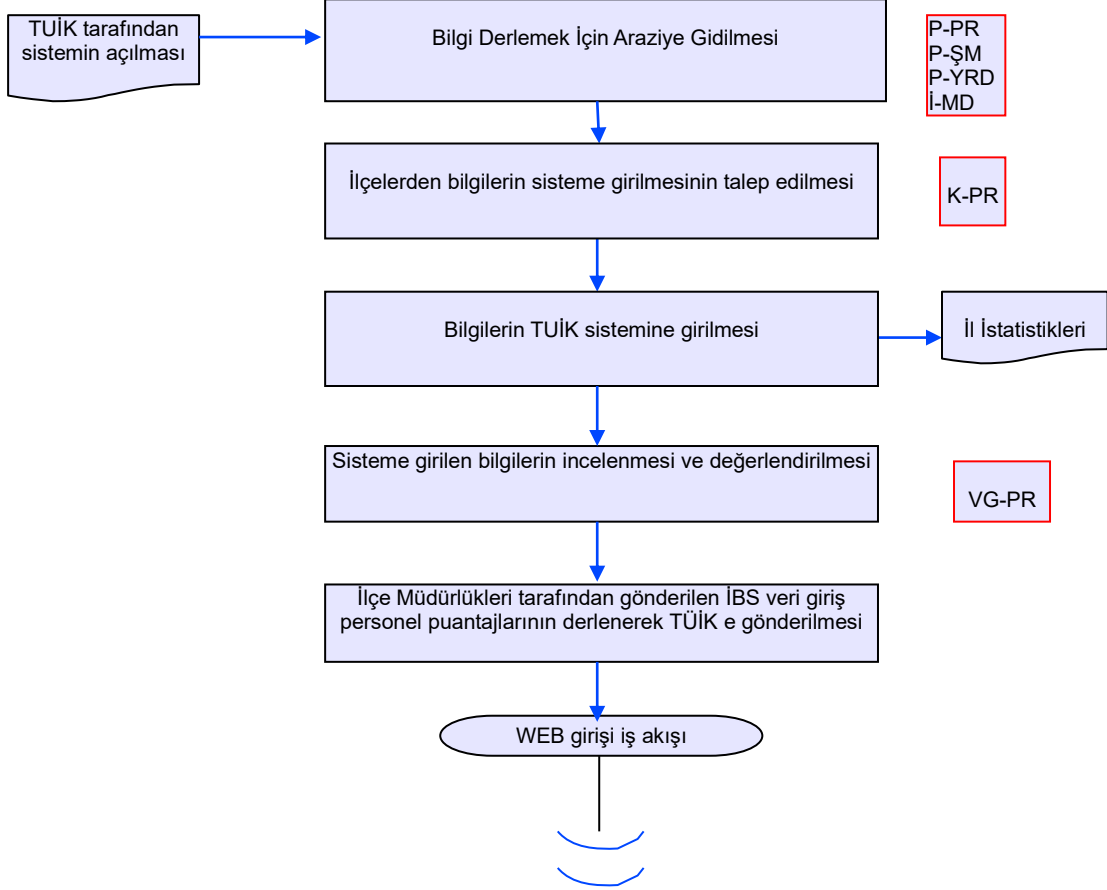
TUİK tarafından sistemin açılması

Bilgi Derlemek İçin Araziye Gidilmesi

P-PR
P-ŞM
P-YRD
İ-MD

İlçelerden bilgilerin sisteme girilmesinin talep edilmesi

K-PR

Bilgilerin TUİK sistemine girilmesi

İl İstatistikleri

Sisteme girilen bilgilerin incelenmesi ve değerlendirilmesi

VG-PR

İlçe Müdürlükleri tarafından gönderilen İBS veri giriş personel puantajlarının derlenerek TÜİK e gönderilmesi

WEB girişi iş akışı